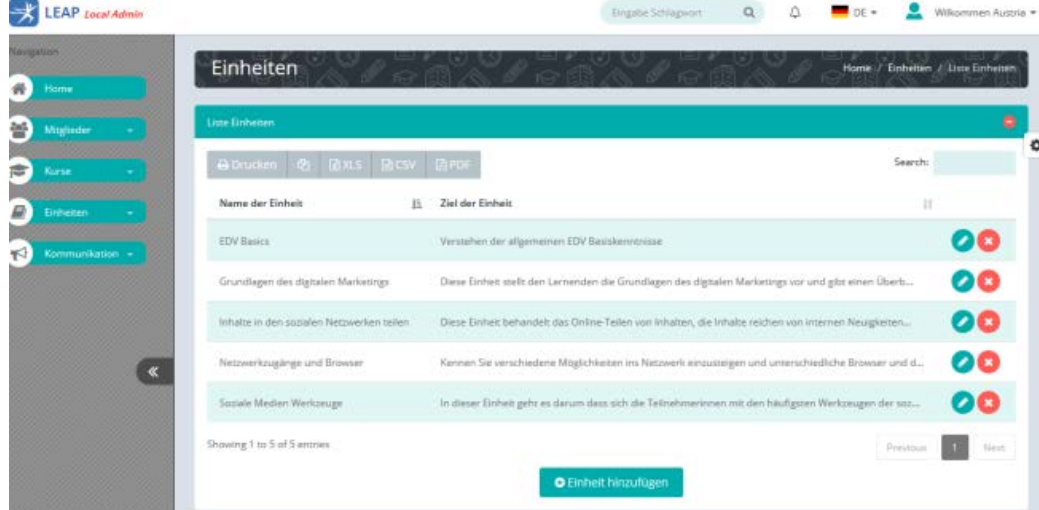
LEAP Local Admin

Eingabe Schlagwort

DE

Willkommen Austria

Navigation

Home

Mitglieder

Kurse

Einheiten

Kommunikation

Einheiten

Home / Einheiten / Liste Einheiten

Liste Einheiten

Drucken | XLS | CSV | PDF

Search:

| Name der Einheit | Ziel der Einheit | |
|---|---|---|
| EDV Basics | Verstehen der allgemeinen EDV Basiskenntnisse | |
| Grundlagen des digitalen Marketings | Diese Einheit stellt den Lernenden die Grundlagen des digitalen Marketings vor und gibt einen Überb... | |
| Inhalte in den sozialen Netzwerken teilen | Diese Einheit behandelt das Online-Teilen von Inhalten, die Inhalte reichen von internen Neuigkeiten... | |
| Netzwerkzugänge und Browser | Kennen Sie verschiedene Möglichkeiten ins Netzwerk einzusteigen und unterschiedliche Browser und d... | |
| Soziale Medien Werkzeuge | In dieser Einheit geht es darum dass sich die Teilnehmerinnen mit den häufigsten Werkzeugen der soz... | |

Showing 1 to 5 of 5 entries

Previous 1 Next

Einheit hinzufügen